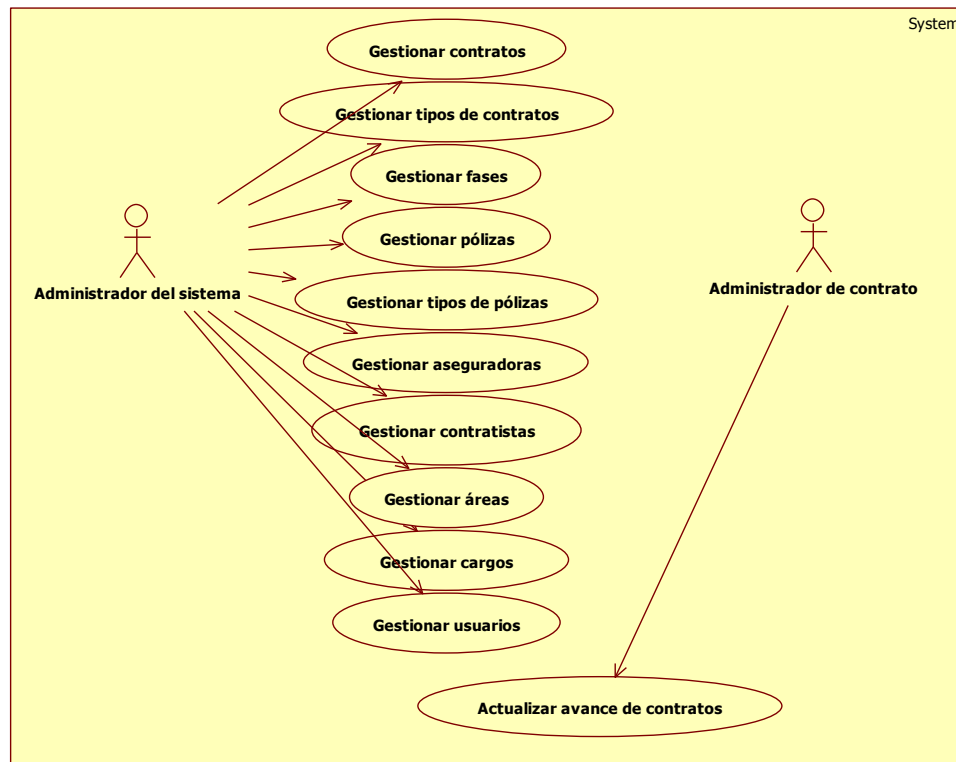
System

Gestionar contratos

Gestionar tipos de contratos

Gestionar fases

Gestionar pólizas

Gestionar tipos de pólizas

Gestionar aseguradoras

Gestionar contratistas

Gestionar áreas

Gestionar cargos

Gestionar usuarios

Administrador del sistema

Administrador de contrato

Actualizar avance de contratos